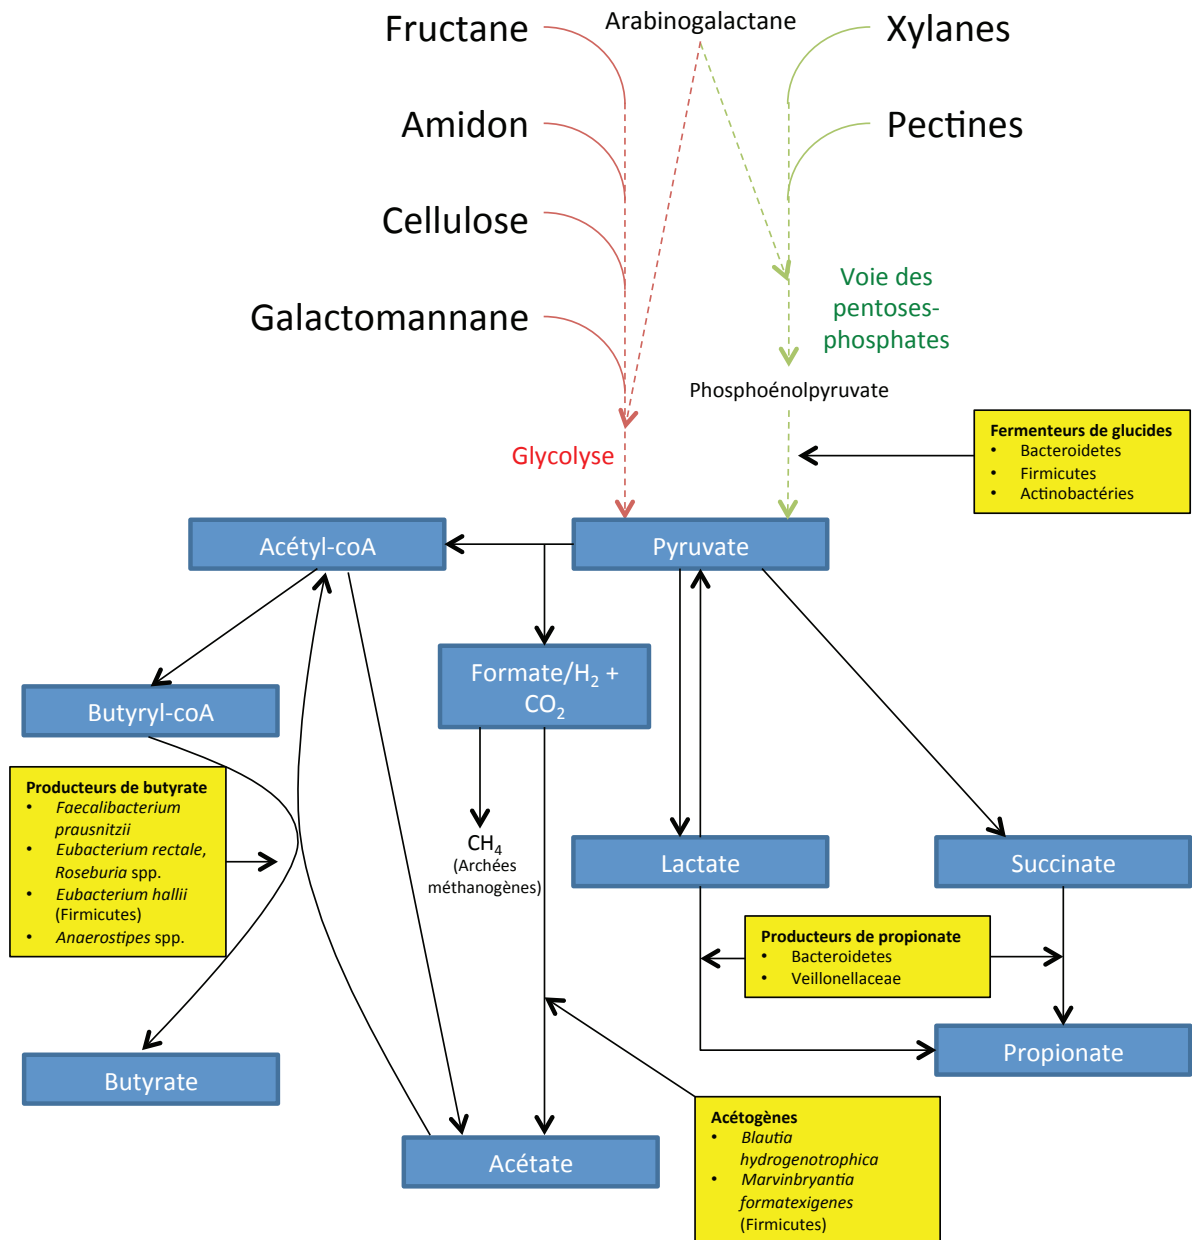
Fructane

Arabinogalactane

Xylanes

Amidon

Pectines

Cellulose

Galactomannane

Voie des pentoses-phosphates

Phosphoénolpyruvate

Fermenteurs de glucides
• Bacteroidetes
• Firmicutes
• Actinobactéries

Glycolyse

Acétyl-coA

Pyruvate

Formate/$H_2$ + $CO_2$

Butyryl-coA

Producteurs de butyrate
• Faecalibacterium prausnitzii
• Eubacterium rectale, Roseburia spp.
• Eubacterium hallii (Firmicutes)
• Anaerostipes spp.

$CH_4$
(Archées méthanogènes)

Lactate

Succinate

Producteurs de propionate
• Bacteroidetes
• Veillonellaceae

Propionate

Butyrate

Acétate

Acétogènes
• Blautia hydrogenotrophica
• Marvinbryantia formatexigenes (Firmicutes)